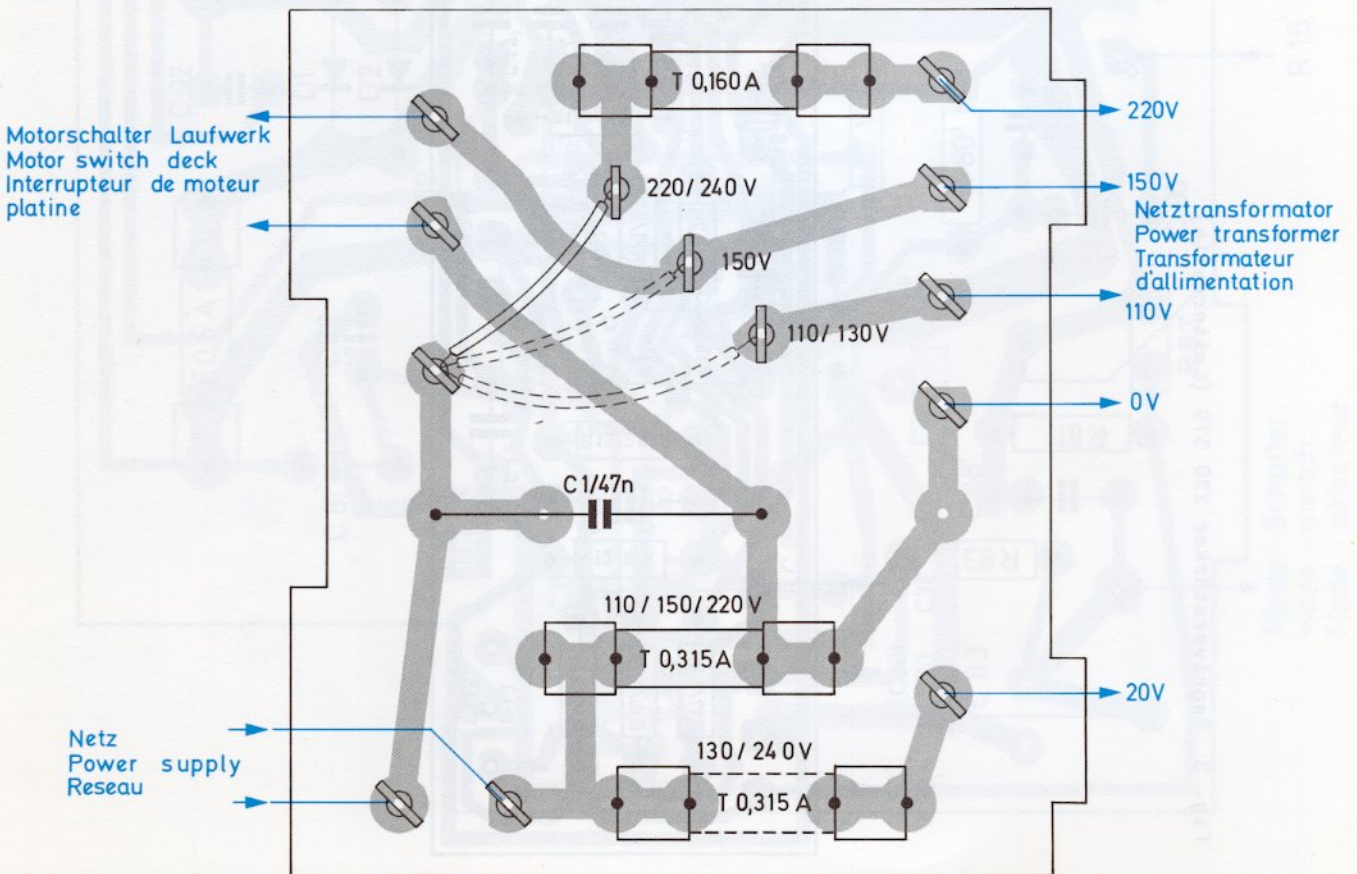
Motorschalter Laufwerk
Motor switch deck
Interrupteur de moteur platine

T 0,160 A

220V

220/ 240 V

150V

Netztransformator
Power transformer
Transformateur d'allimentation

150V

110V

110/ 130 V

0V

C 1/47n

110 / 150/ 220 V

T 0,315 A

20V

Netz
Power supply
Reseau

130 / 24 0 V

T 0,315 A